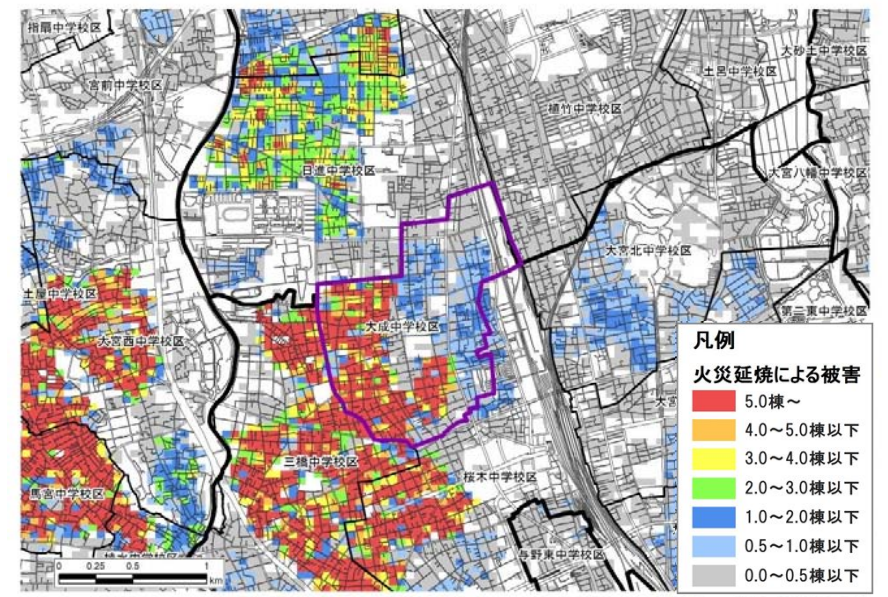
指扇中学校区

宮前中学校区

日進中学校区

植竹中学校区

土呂中学校区

大砂土中学校区

大宮八幡中学校区

大宮北中学校区

第二東中学校区

土屋中学校区

大宮西中学校区

大成中学校区

三橋中学校区

桜木中学校区

馬宮中学校区

与野東中学校区

大

0 0.25 0.5 1 km

凡例

火災延焼による被害

5.0棟～

4.0～5.0棟以下

3.0～4.0棟以下

2.0～3.0棟以下

1.0～2.0棟以下

0.5～1.0棟以下

0.0～0.5棟以下